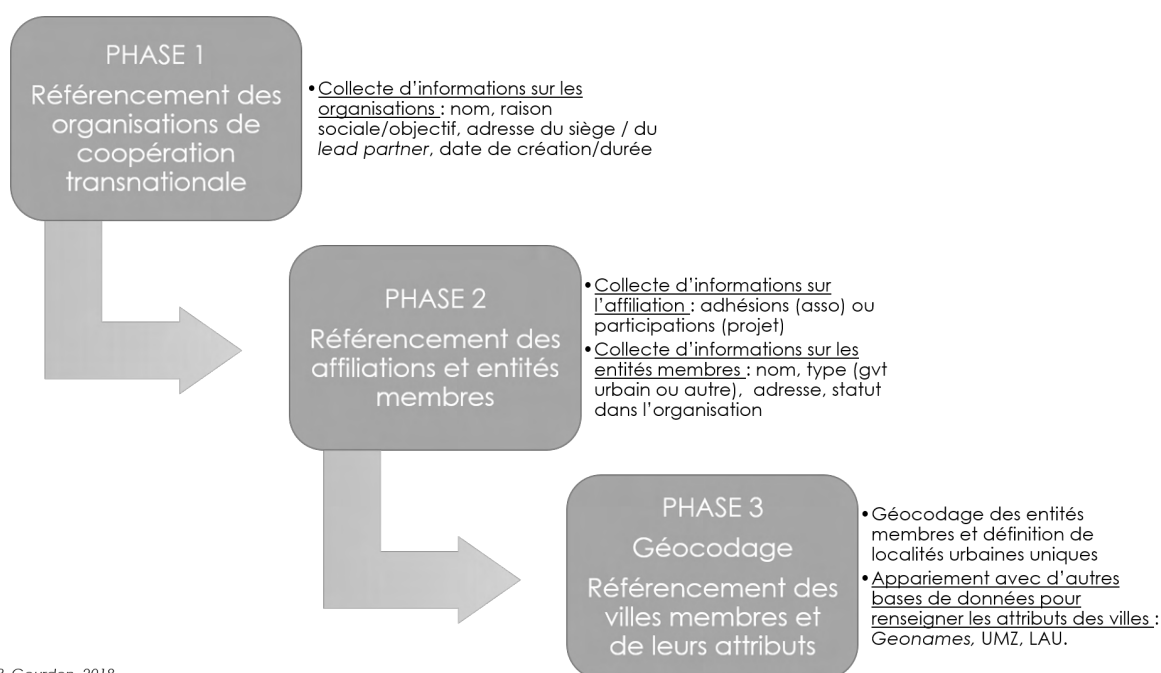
PHASE 1
Référencement des organisations de coopération transnationale

• Collecte d'informations sur les organisations : nom, raison sociale/objectif, adresse du siège / du *lead partner*, date de création/durée

PHASE 2
Référencement des affiliations et entités membres

• Collecte d'informations sur l'affiliation : adhésions (asso) ou participations (projet)
• Collecte d'informations sur les entités membres : nom, type (gvt urbain ou autre), adresse, statut dans l'organisation

PHASE 3
Géocodage
Référencement des villes membres et de leurs attributs

• Géocodage des entités membres et définition de localités urbaines uniques
• Appariement avec d'autres bases de données pour renseigner les attributs des villes : *Geonames*, UMZ, LAU.

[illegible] Gourdon, 2018